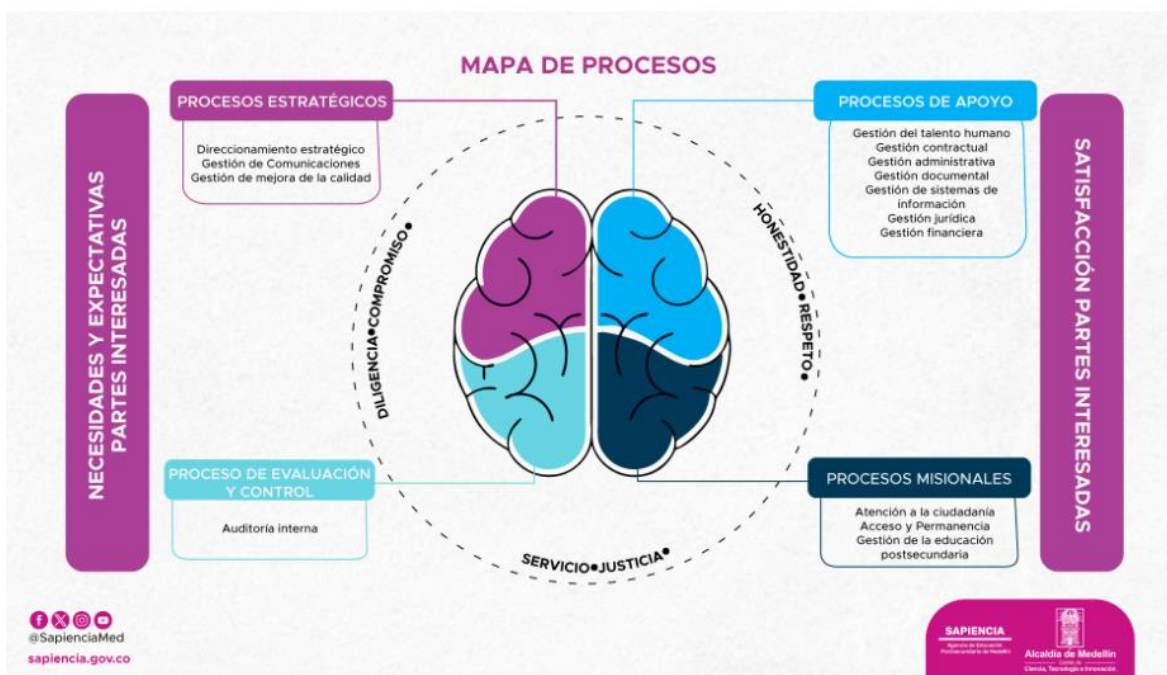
MAPA DE PROCESOS

NECESIDADES Y EXPECTATIVAS PARTES INTERESADAS

PROCESOS ESTRATÉGICOS

Direccionamiento estratégico
Gestión de Comunicaciones
Gestión de mejora de la calidad

PROCESOS DE APOYO

Gestión del talento humano
Gestión contractual
Gestión administrativa
Gestión documental
Gestión de sistemas de información
Gestión jurídica
Gestión financiera

SATISFACCIÓN PARTES INTERESADAS

DILIGENCIA•COMPROMISO•

HONESTIDAD•RESPETO•

SERVICIO•JUSTICIA•

PROCESO DE EVALUACIÓN Y CONTROL

Auditoría interna

PROCESOS MISIONALES

Atención a la ciudadanía
Acceso y Permanencia
Gestión de la educación postsecundaria

@SapienciaMed
sapiencia.gov.co

SAPIENCIA
Agencia de Educación Postsecundaria de Medellín

Alcaldía de Medellín
Distrito de Ciencia, Tecnología e Innovación